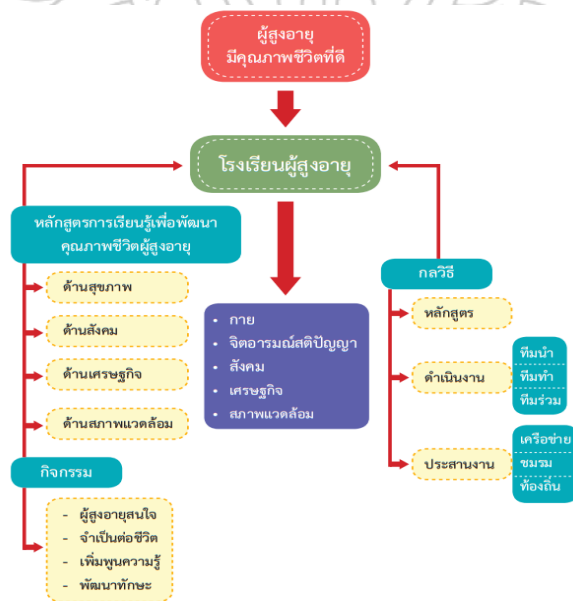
ผู้สูงอายุ
มีคุณภาพชีวิตที่ดี

โรงเรียนผู้สูงอายุ

หลักสูตรการเรียนรู้เพื่อพัฒนาคุณภาพชีวิตผู้สูงอายุ

ด้านสุขภาพ

ด้านสังคม

ด้านเศรษฐกิจ

ด้านสภาพแวดล้อม

กิจกรรม

- ผู้สูงอายุสนใจ
- จำเป็นต่อชีวิต
- เพิ่มพูนความรู้
- พัฒนาทักษะ

- กาย
- จิตอารมณ์สติปัญญา
- สังคม
- เศรษฐกิจ
- สภาพแวดล้อม

กลวิธี

หลักสูตร

ดำเนินงาน

ทีมนำ

ทีมทำ

ทีมร่วม

ประสานงาน

เครือข่าย

ชมรม

ท้องถิ่น